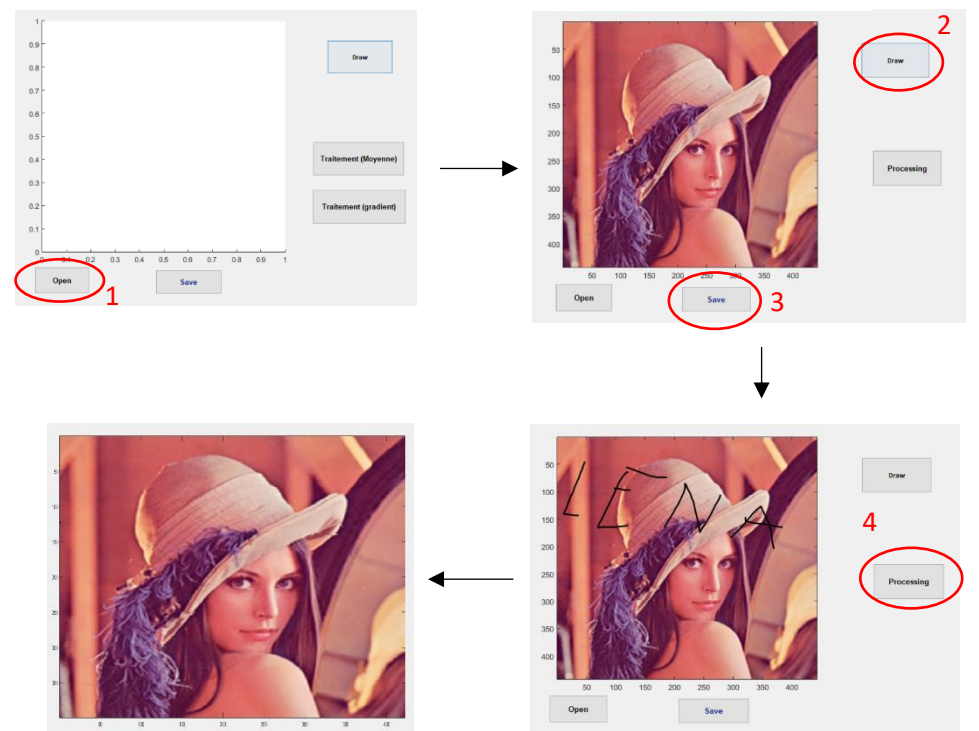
1
0.9
0.8
0.7
0.6
0.5
0.4
0.3
0.2
0.1
0
0 0.1 0.2 0.3 0.4 0.5 0.6 0.7 0.8 0.9 1

Draw

Traitement (Moyenne)

Traitement (gradient)

Open 1

Save

50
100
150
200
250
300
350
400
50 100 150 200 250 300 350 400

Draw 2

Processing

Open

Save 3

50
100
150
200
250
300
350
400
50 100 150 200 250 300 350 400

LENA

Draw

4

Processing

Open

Save

50
100
150
200
250
300
350
400
50 100 150 200 250 300 350 400